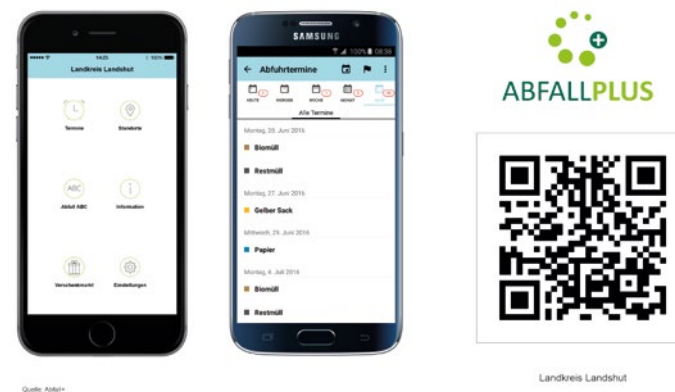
14:25

Landkreis Landshut

Termine

Standorte

Abfall ABC

Information

Verschenkmarkt

Einstellungen

SAMSUNG

100% 08:36

Abfuhrtermine

HEUTE

MORGEN

WOCHE

MONAT

Alle Termine

Montag, 20. Juni 2016

Biomüll

Restmüll

Montag, 27. Juni 2016

Gelber Sack

Mittwoch, 29. Juni 2016

Papier

Montag, 4. Juli 2016

Biomüll

Restmüll

ABFALLPLUS

Landkreis Landshut

Quelle: Abfall+